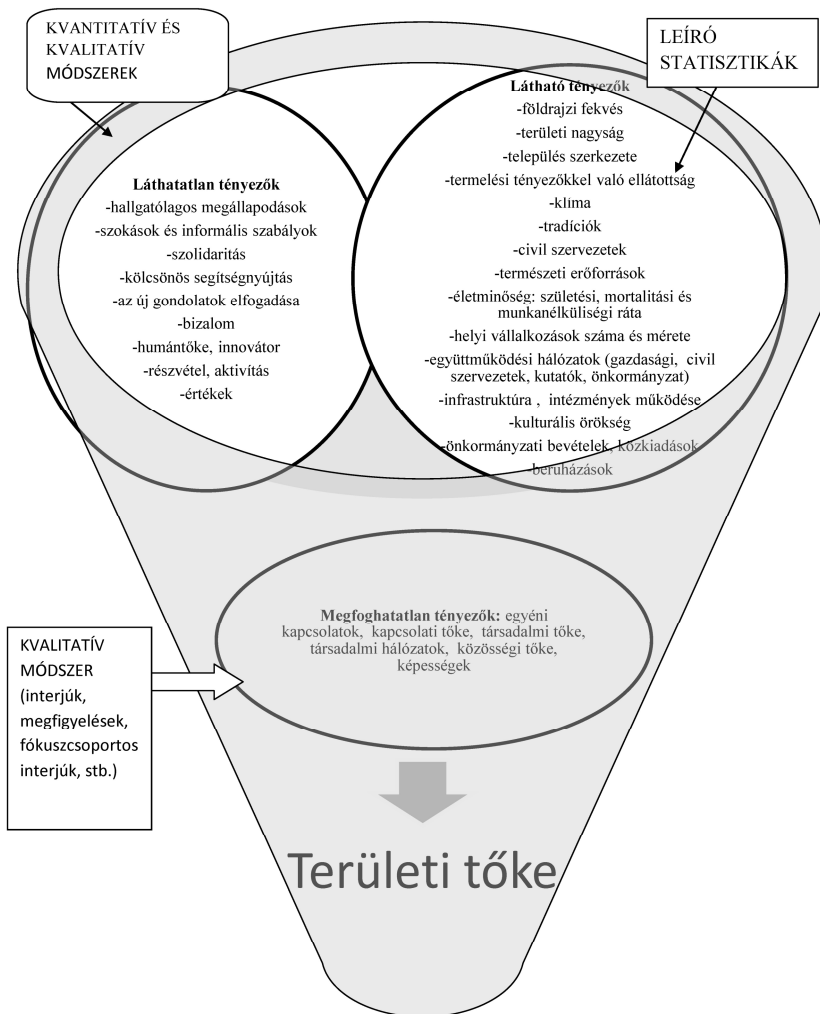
KVANTITATÍV ÉS KVALITATÍV MÓDSZEREK

LEÍRÓ STATISZTIKÁK

Láthatatlan tényezők
-hallgatólagos megállapodások
-szokások és informális szabályok
-szolidaritás
-kölcsönös segítségnyújtás
-az új gondolatok elfogadása
-bizalom
-humántőke, innovátor
-részvétel, aktivítás
-értékek

Látható tényezők
-földrajzi fekvés
-területi nagyság
-település szerkezete
-termelési tényezőkkel való ellátottság
-klíma
-tradíciók
-civil szervezetek
-természeti erőforrások
-életminőség: születési, mortalitási és munkanélküliségi ráta
-helyi vállalkozások száma és mérete
-együttműködési hálózatok (gazdasági, civil szervezetek, kutatók, önkormányzat)
-infrastruktúra , intézmények működése
-kulturális örökség
-önkormányzati bevételek, közkiadások
-beruházások

Megfoghatatlan tényezők: egyéni kapcsolatok, kapcsolati tőke, társadalmi tőke, társadalmi hálózatok, közösségi tőke, képességek

KVALITATÍV MÓDSZER (interjúk, megfigyelések, fókuszcsoportos interjúk, stb.)

Területi tőke